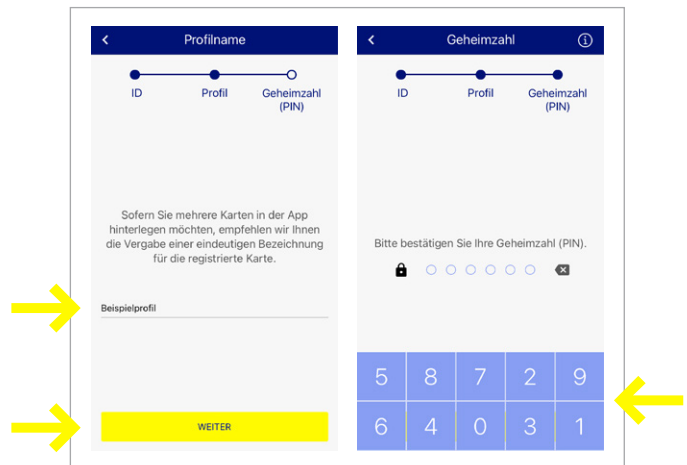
Profilname

ID Profil Geheimzahl (PIN)

Sofern Sie mehrere Karten in der App hinterlegen möchten, empfehlen wir Ihnen die Vergabe einer eindeutigen Bezeichnung für die registrierte Karte.

Beispielprofil

WEITER

Geheimzahl

ID Profil Geheimzahl (PIN)

Bitte bestätigen Sie Ihre Geheimzahl (PIN).

5 8 7 2 9
6 4 0 3 1